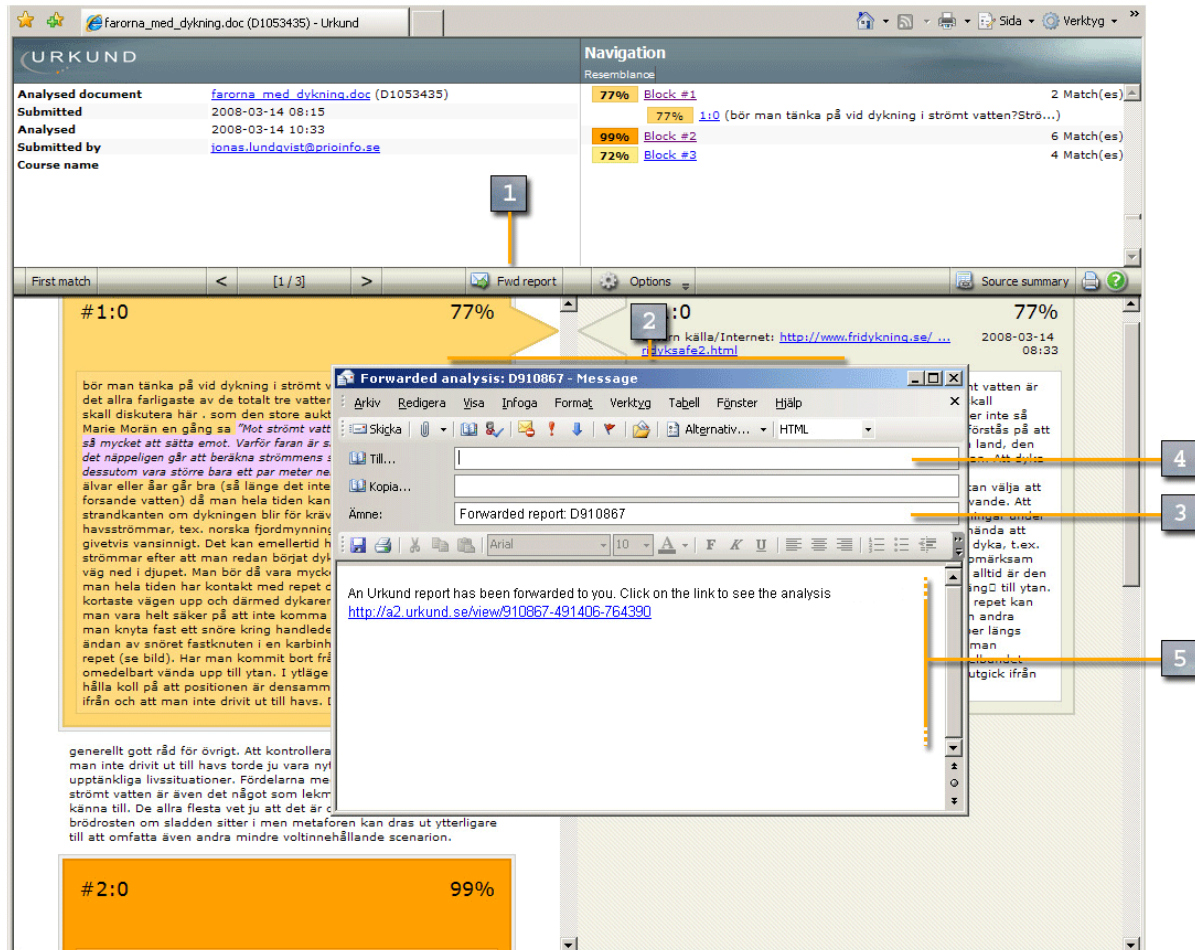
farorna_med_dykning.doc (D1053435) - Urkund

Sida Verktyg

URKUND

Navigation
Resemblance

| | |
|---|---|
| Analysed document | farorna_med_dykning.doc (D1053435) |
| Submitted | 2008-03-14 08:15 |
| Analysed | 2008-03-14 10:33 |
| Submitted by | jonas.lundqvist@prioinfo.se |
| Course name | |

77% Block #1 2 Match(es)
77% 1:0 (bör man tänka på vid dykning i strömt vatten?Strö...)
99% Block #2 6 Match(es)
72% Block #3 4 Match(es)

1

First match < [1 / 3] > Fwd report Options Source summary

#1:0 77%

bör man tänka på vid dykning i strömt v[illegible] det allra farligaste av de totalt tre vatte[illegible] skall diskutera här . som den store aukt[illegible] Marie Morän en gång sa "Mot strömt vatt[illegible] så mycket att sätta emot. Varför faran är s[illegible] det näppeligen går att beräkna strömmens s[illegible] dessutom vara större bara ett par meter ne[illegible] älvar eller åar går bra (så länge det inte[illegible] forsande vatten) då man hela tiden kan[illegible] strandkanten om dykningen blir för kräv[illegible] havsströmmar, tex. norska fjordmynning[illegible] givetvis vansinnigt. Det kan emellertid h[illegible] strömmar efter att man redan börjat dyk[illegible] väg ned i djupet. Man bör då vara mycke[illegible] man hela tiden har kontakt med repet c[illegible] kortaste vägen upp och därmed dykaren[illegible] man vara helt säker på att inte komma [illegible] man knyta fast ett snöre kring handlede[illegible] ändan av snöret fastknuten i en karbinh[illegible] repet (se bild). Har man kommit bort frå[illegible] omedelbart vända upp till ytan. I ytläge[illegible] hålla koll på att positionen är densamm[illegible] ifrån och att man inte drivit ut till havs. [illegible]

generellt gott råd för övrigt. Att kontrollera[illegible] man inte drivit ut till havs torde ju vara ny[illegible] upptänkliga livssituationer. Fördelarna me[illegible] strömt vatten är även det något som lekm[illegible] känna till. De allra flesta vet ju att det är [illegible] brödrosten om sladden sitter i men metaforen kan dras ut ytterligare till att omfatta även andra mindre voltinnehållande scenarion.

#2:0 99%

2

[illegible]:0 77%
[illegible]n källa/Internet: http://www.fridykning.se/ ... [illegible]dyksafe2.html 2008-03-14 08:33

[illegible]t vatten är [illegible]kall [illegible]er inte så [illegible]förstås på att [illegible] land, den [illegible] Att dyka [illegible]tan välja att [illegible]vande. Att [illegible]ningar under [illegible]ända att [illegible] dyka, t.ex. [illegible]pmärksam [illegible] alltid är den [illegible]ng till ytan. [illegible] repet kan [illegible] andra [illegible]er längs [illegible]man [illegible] utgick ifrån

Forwarded analysis: D910867 - Message

Arkiv Redigera Visa Infoga Format Verktyg Tabell Fönster Hjälp

Skicka Alternativ... HTML

Till...
Kopia...
Ämne: Forwarded report: D910867

Arial 10 F K U

An Urkund report has been forwarded to you. Click on the link to see the analysis
http://a2.urkund.se/view/910867-491406-764390

4
3
5